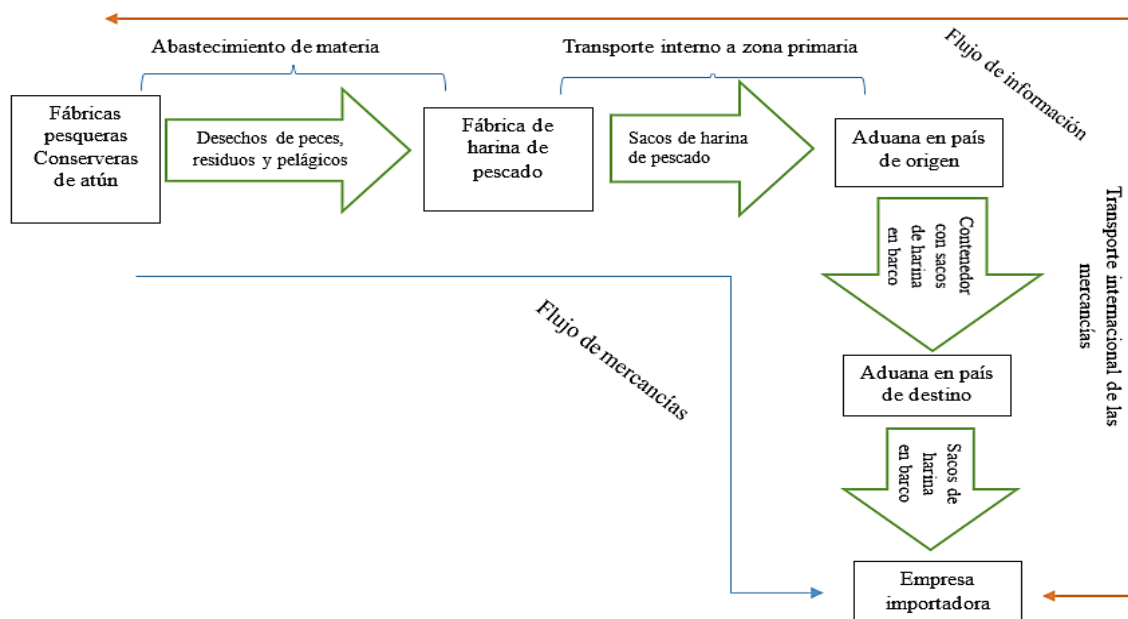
Abastecimiento de materia

Transporte interno a zona primaria

Flujo de información

Fábricas pesqueras Conserveras de atún

Desechos de peces, residuos y pelágicos

Fábrica de harina de pescado

Sacos de harina de pescado

Aduana en país de origen

Contenedor con sacos de harina en barco

Transporte internacional de las mercancías

Flujo de mercancías

Aduana en país de destino

Sacos de harina en barco

Empresa importadora